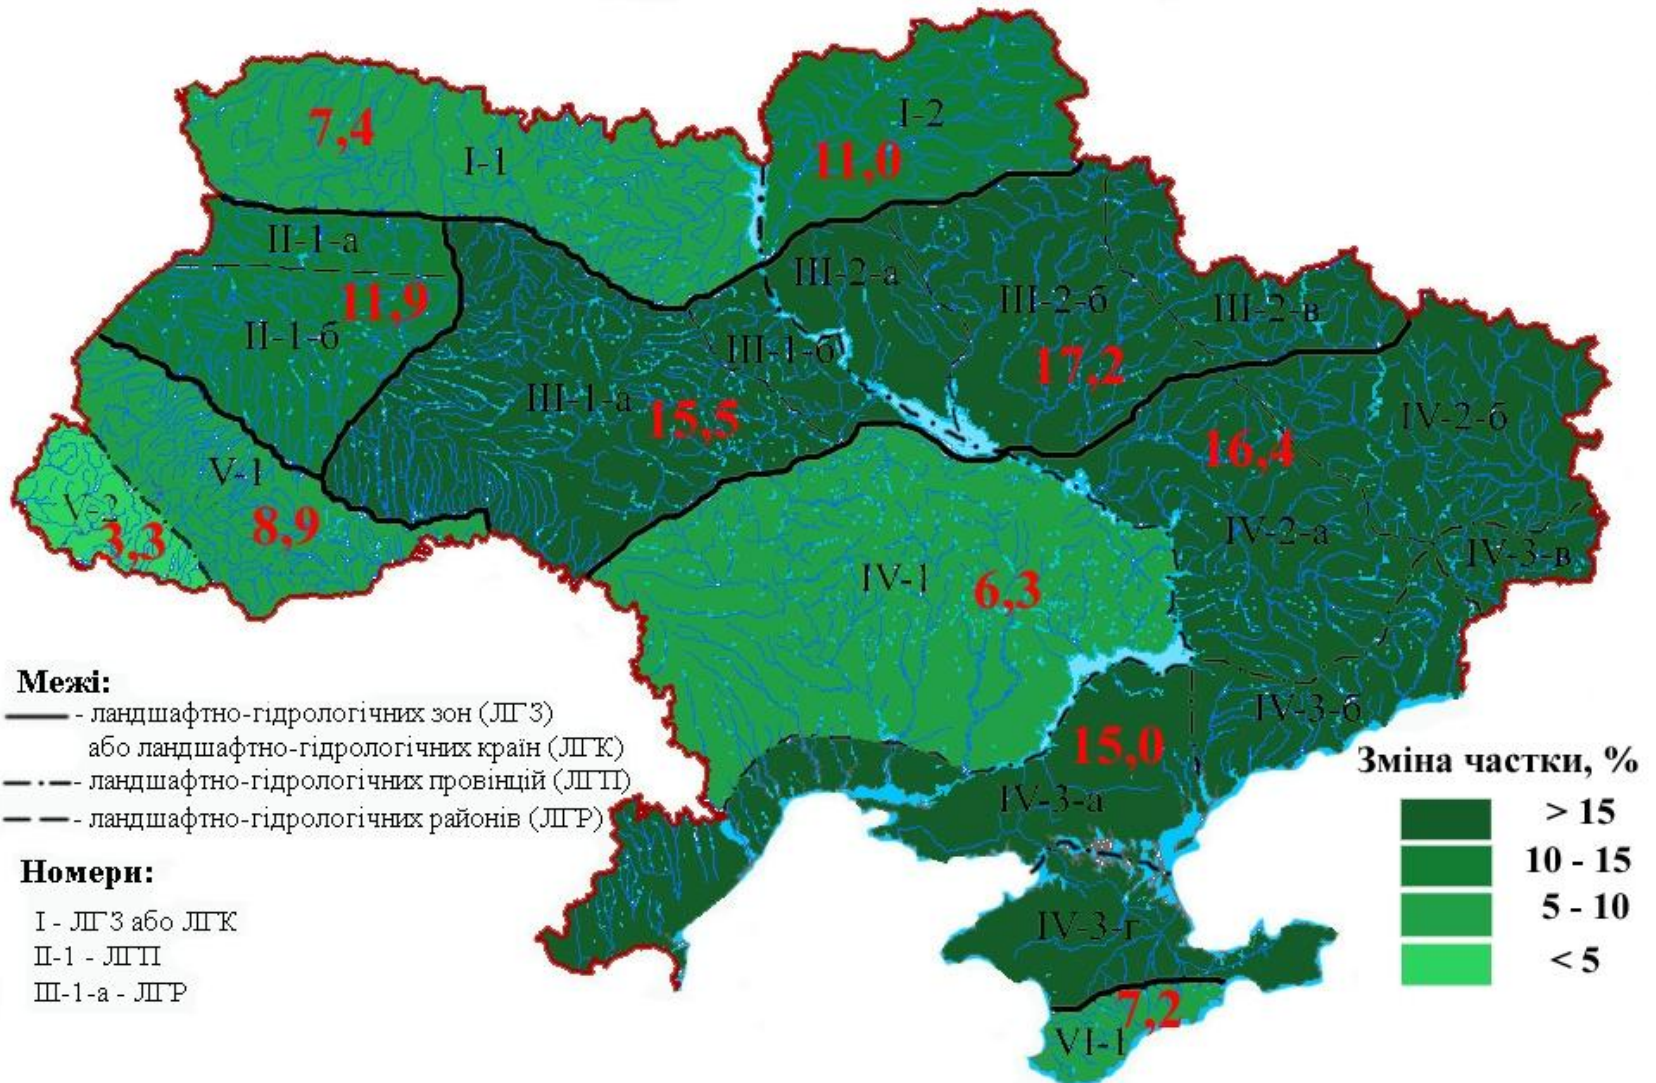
7,4
I-1
I-2
11,0
II-1-а
11,9
II-1-б
III-2-а
III-2-б
III-2-в
III-1-б
17,2
III-1-а
15,5
16,4
IV-2-б
V-1
V-2
3,3
8,9
IV-2-а
IV-3-в
IV-1
6,3
IV-3-б
15,0
IV-3-а
IV-3-г
7,2
VI-1

Межі:
- ландшафтно-гідрологічних зон (ЛГЗ) або ландшафтно-гідрологічних країн (ЛГК)
- ландшафтно-гідрологічних провінцій (ЛГП)
- ландшафтно-гідрологічних районів (ЛГР)

Номери:
I - ЛГЗ або ЛГК
II-1 - ЛГП
III-1-а - ЛГР

Зміна частки, %
> 15
10 - 15
5 - 10
< 5